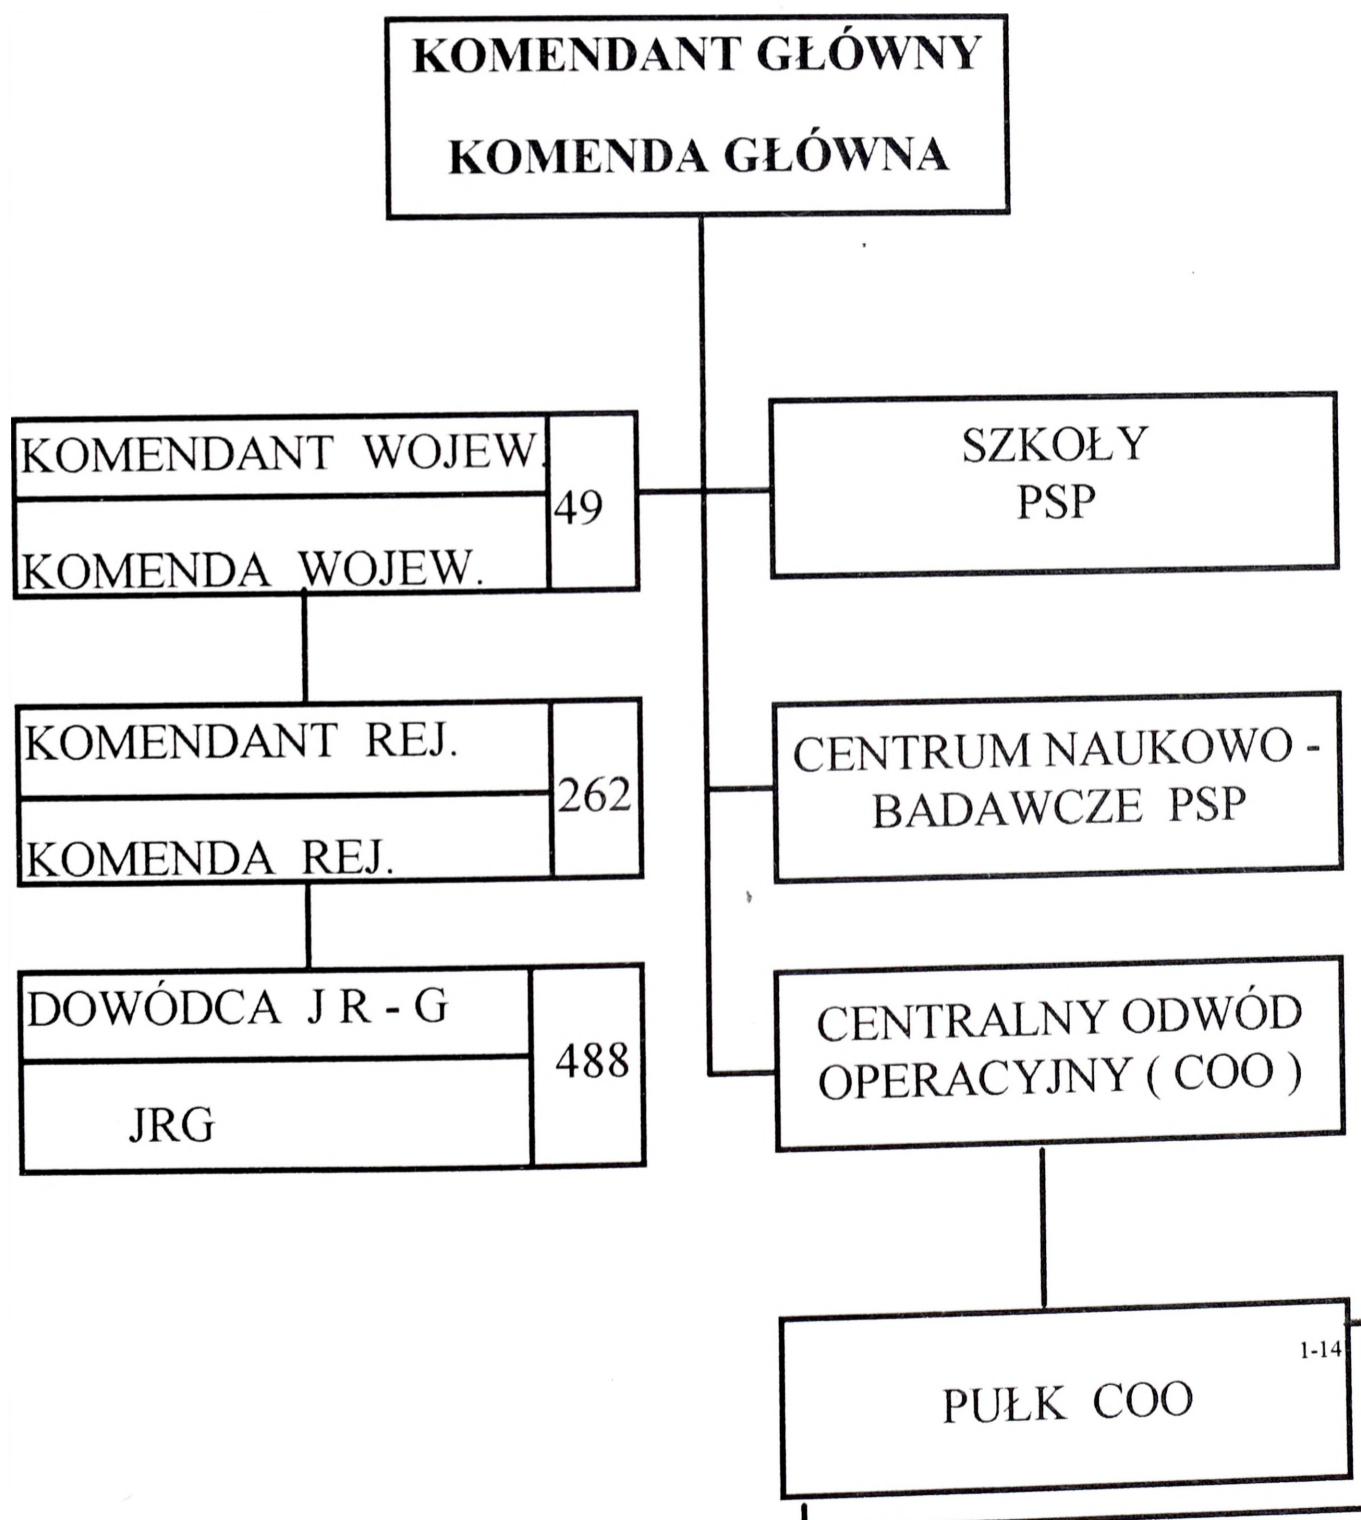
KOMENDANT GŁÓWNY
KOMENDA GŁÓWNA

KOMENDANT WOJEW.
KOMENDA WOJEW.
49

SZKOŁY
PSP

KOMENDANT REJ.
KOMENDA REJ.
262

CENTRUM NAUKOWO - BADAWCZE PSP

DOWÓDCA J R - G
JRG
488

CENTRALNY ODWÓD OPERACYJNY ( COO )

1-14
PUŁK COO